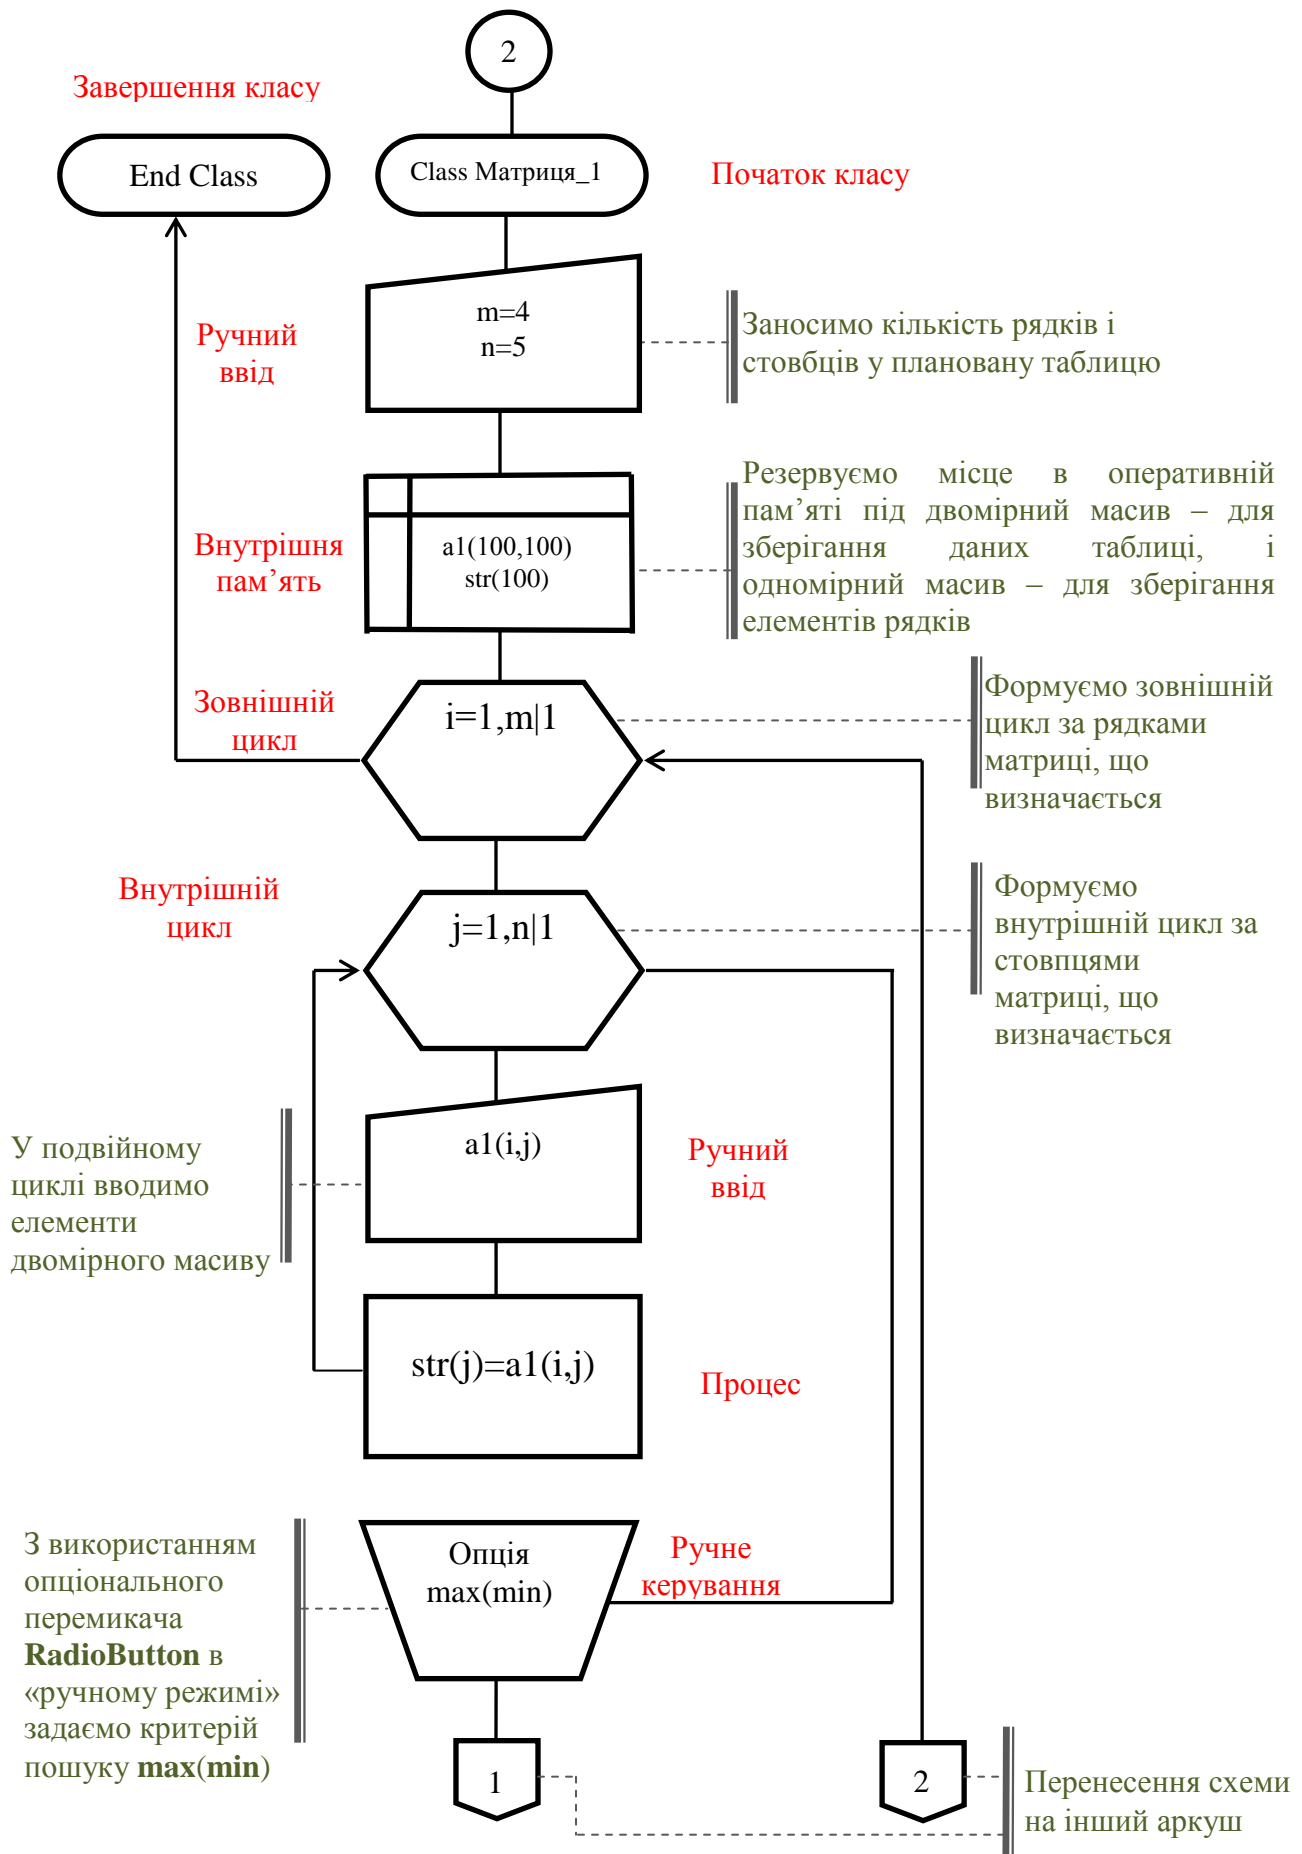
2

Завершення класу

End Class

Class Матриця_1

Початок класу

Ручний ввід

m=4
n=5

Заносимо кількість рядків і стовбців у плановану таблицю

Резервуємо місце в оперативній пам'яті під двомірний масив – для зберігання даних таблиці, і одномірний масив – для зберігання елементів рядків

Внутрішня пам'ять

a1(100,100)
str(100)

Зовнішній цикл

i=1,m|1

Формуємо зовнішній цикл за рядками матриці, що визначається

Внутрішній цикл

j=1,n|1

Формуємо внутрішній цикл за стовпцями матриці, що визначається

У подвійному циклі вводимо елементи двомірного масиву

a1(i,j)

Ручний ввід

str(j)=a1(i,j)

Процес

З використанням опціонального перемикача **RadioButton** в «ручному режимі» задаємо критерій пошуку **max**(**min**)

Опція
max(min)

Ручне керування

1

2

Перенесення схеми на інший аркуш